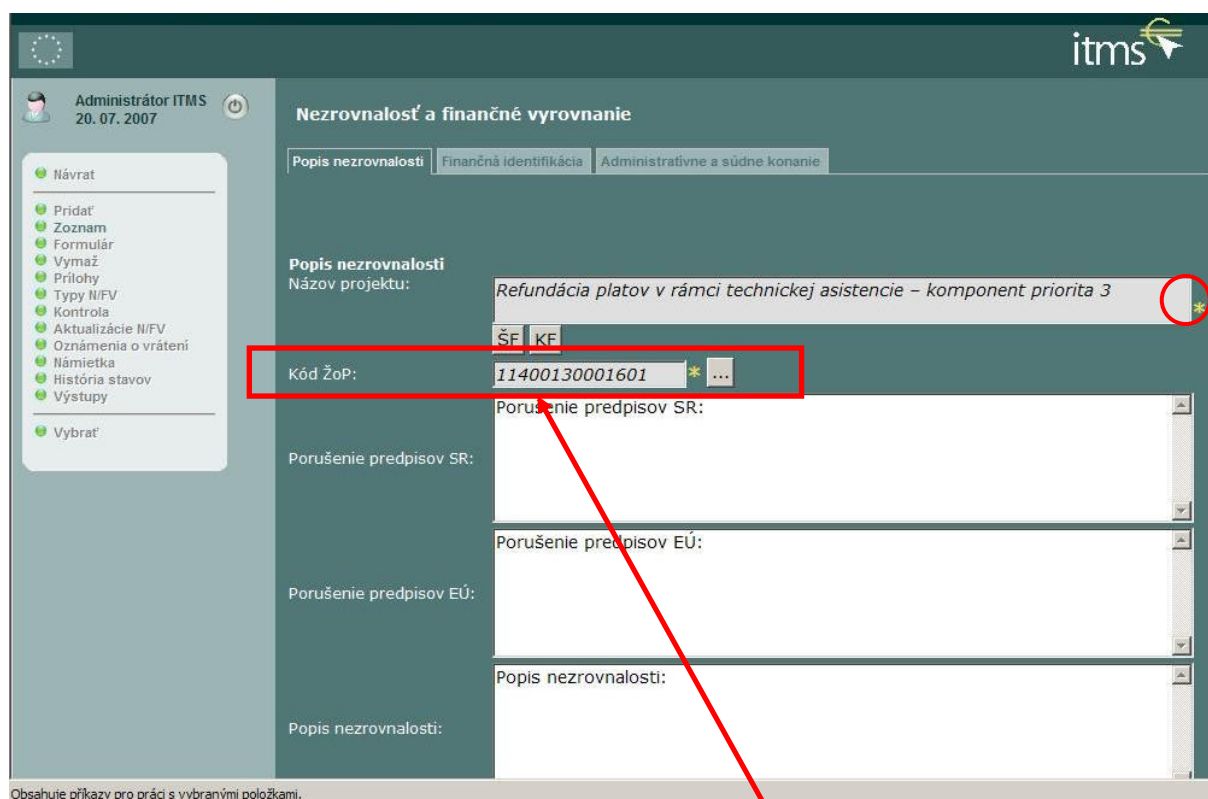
itms

Administrátor ITMS
20. 07. 2007

Návrat

Pridať
Zoznam
Formulár
Vymaž
Prílohy
Typy N/FV
Kontrola
Aktualizácie N/FV
Oznámenia o vrátení
Námietka
História stavov
Výstupy

Vybrať

Nezrovnalosť a finančné vyrovnanie

Popis nezrovnalostí | Finančná identifikácia | Administratívne a súdne konanie

Popis nezrovnalosti
Názov projektu: Refundácia platov v rámci technickej asistencie – komponent priorita 3 *

ŠF KF

Kód ŽoP: 11400130001601 * ...

Porušenie predpisov SR: Porušenie predpisov SR:

Porušenie predpisov EÚ: Porušenie predpisov EÚ:

Popis nezrovnalosti: Popis nezrovnalosti:

Obsahuje příkazy pro práci s vybranými položkami.